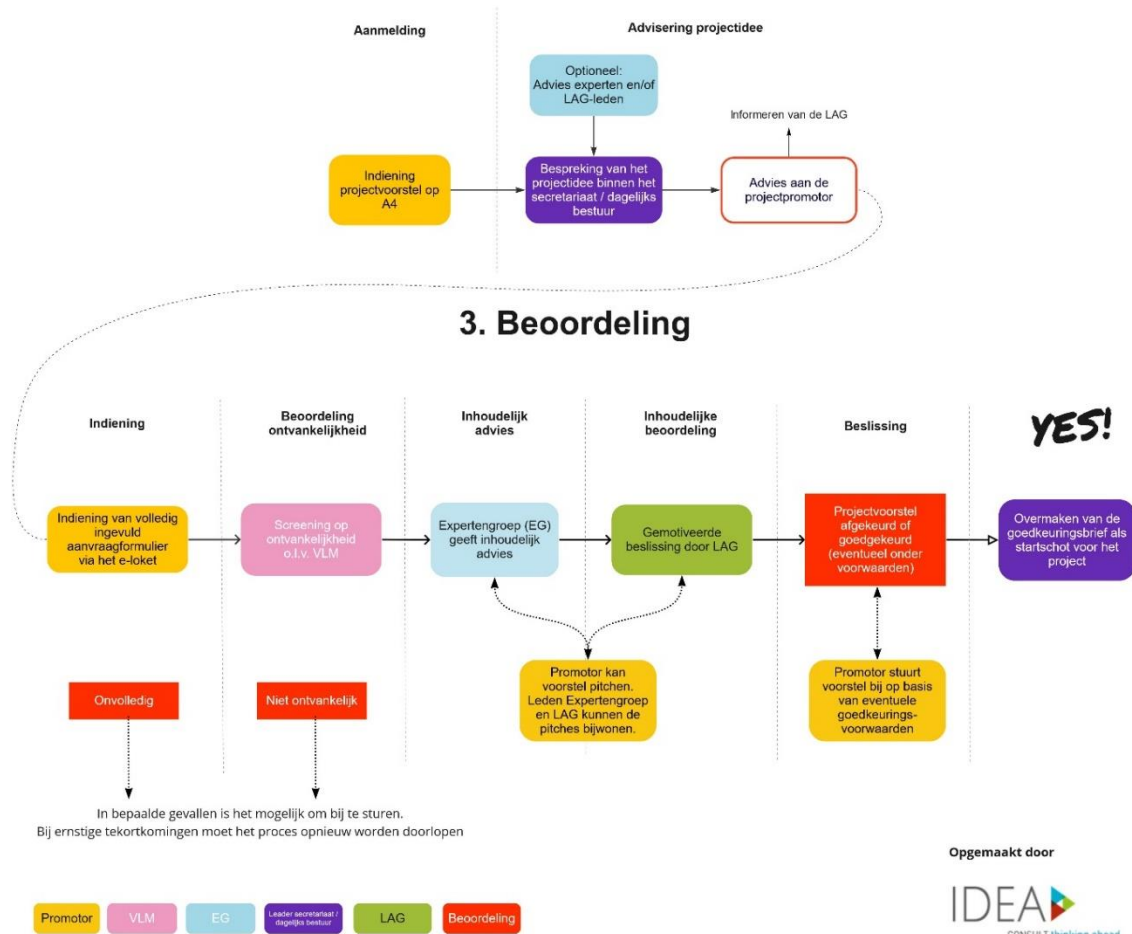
Aanmelding

Advisering projectidee

Optioneel: Advies experten en/of LAG-leden

Informeren van de LAG

Indiening projectvoorstel op A4

Bespreking van het projectidee binnen het secretariaat / dagelijks bestuur

Advies aan de projectpromotor

3. Beoordeling

Indiening

Beoordeling ontvankelijkheid

Inhoudelijk advies

Inhoudelijke beoordeling

Beslissing

YES!

Indiening van volledig ingevuld aanvraagformulier via het e-loket

Screening op ontvankelijkheid o.l.v. VLM

Expertengroep (EG) geeft inhoudelijk advies

Gemotiveerde beslissing door LAG

Projectvoorstel afgekeurd of goedgekeurd (eventueel onder voorwaarden)

Overmaken van de goedkeuringsbrief als startschot voor het project

Promotor kan voorstel pitchen. Leden Expertengroep en LAG kunnen de pitches bijwonen.

Promotor stuurt voorstel bij op basis van eventuele goedkeurings-voorwaarden

Onvolledig

Niet ontvankelijk

In bepaalde gevallen is het mogelijk om bij te sturen.
Bij ernstige tekortkomingen moet het proces opnieuw worden doorlopen

Opgemaakt door

IDEA
CONSULT thinking ahead

Promotor | VLM | EG | Leader secretariaat / dagelijks bestuur | LAG | Beoordeling